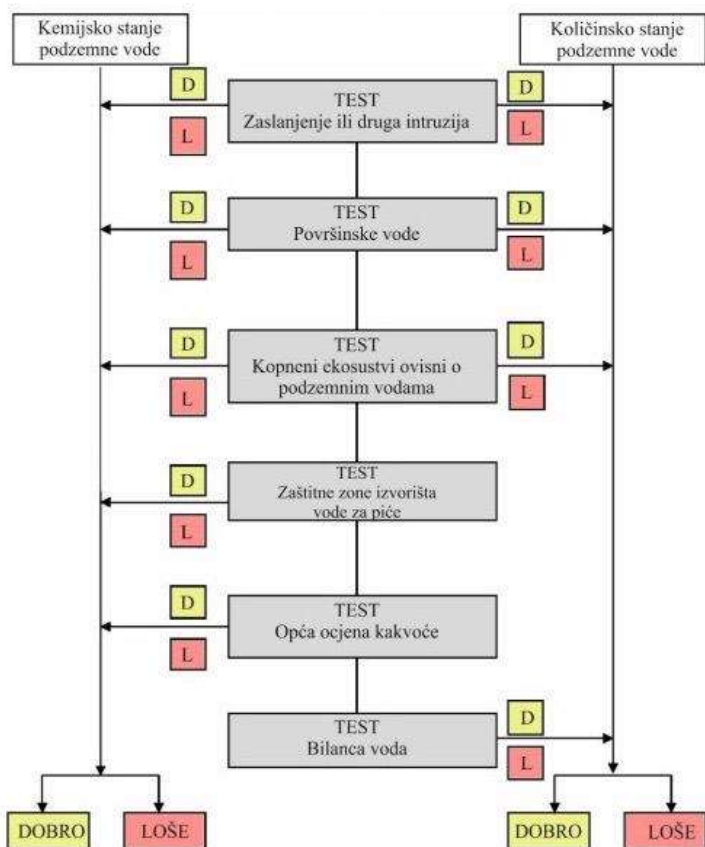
Kemijsko stanje podzemne vode

Količinsko stanje podzemne vode

D

D

TEST
Zaslanjenje ili druga intruzija

L

L

D

D

TEST
Površinske vode

L

L

D

D

TEST
Kopneni ekosustvi ovisni o podzemnim vodama

L

L

D

TEST
Zaštitne zone izvorišta vode za piće

L

D

TEST
Opća ocjena kakvoće

L

D

TEST
Bilanca voda

L

DOBRO

LOŠE

DOBRO

LOŠE